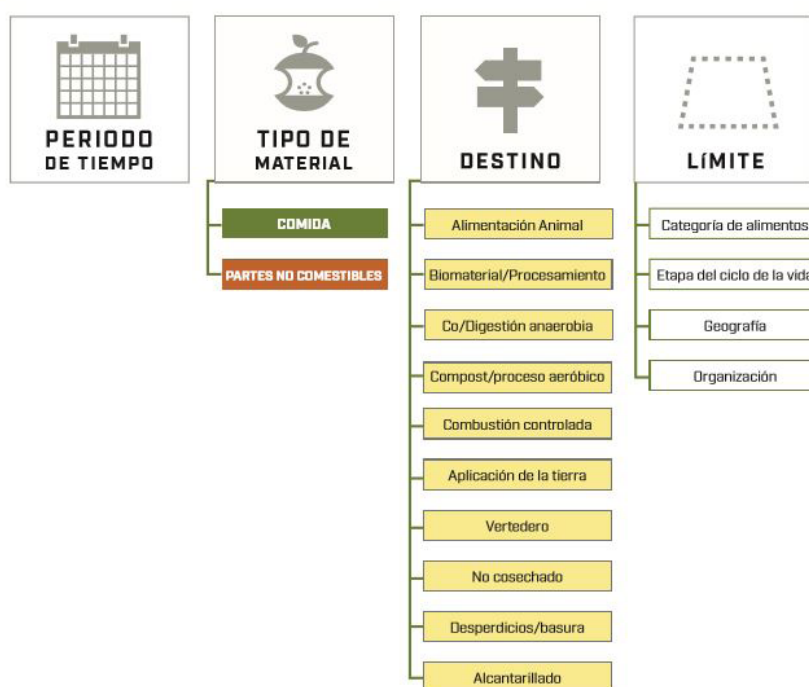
PERIODO DE TIEMPO

TIPO DE MATERIAL

COMIDA

PARTES NO COMESTIBLES

DESTINO

Alimentación Animal

Biomaterial/Procesamiento

Co/Digestión anaerobia

Compost/proceso aeróbico

Combustión controlada

Aplicación de la tierra

Vertedero

No cosechado

Desperdicios/basura

Alcantarillado

LÍMITE

Categoría de alimentos

Etapa del ciclo de la vida

Geografía

Organización